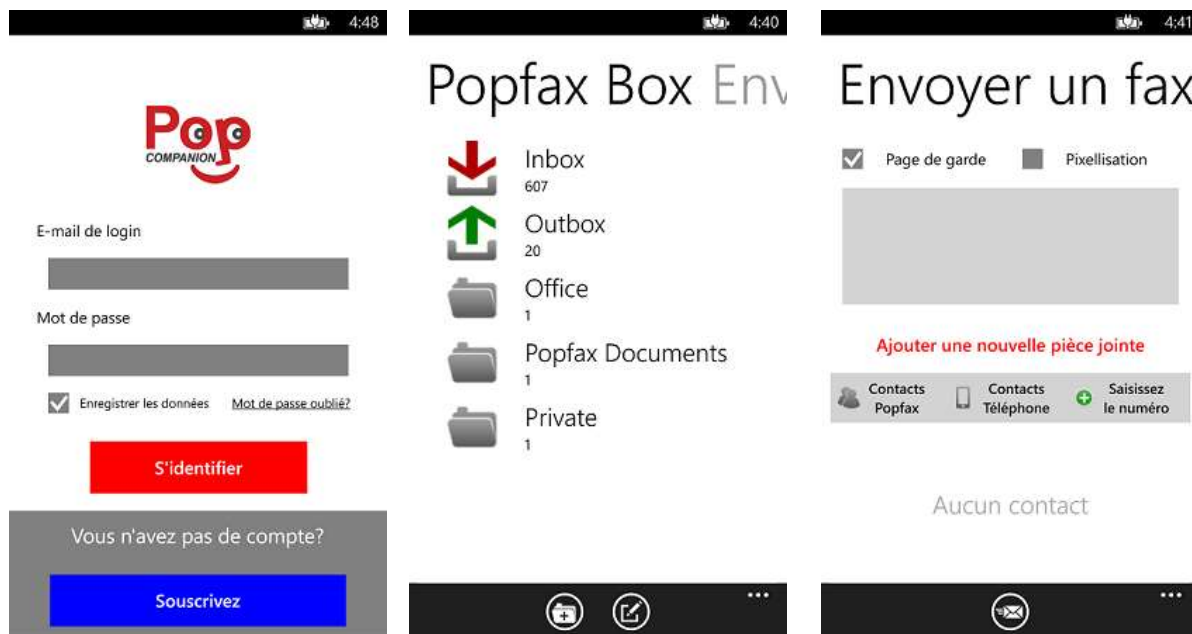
4:48

Pop
COMPANION

E-mail de login

Mot de passe

Enregistrer les données Mot de passe oublié?

S'identifier

Vous n'avez pas de compte?

Souscrivez

4:40

Popfax Box Env

Inbox
607

Outbox
20

Office
1

Popfax Documents
1

Private
1

...

4:41

Envoyer un fax

Page de garde Pixellisation

Ajouter une nouvelle pièce jointe

Contacts Popfax
Contacts Téléphone
Saisissez le numéro

Aucun contact

...